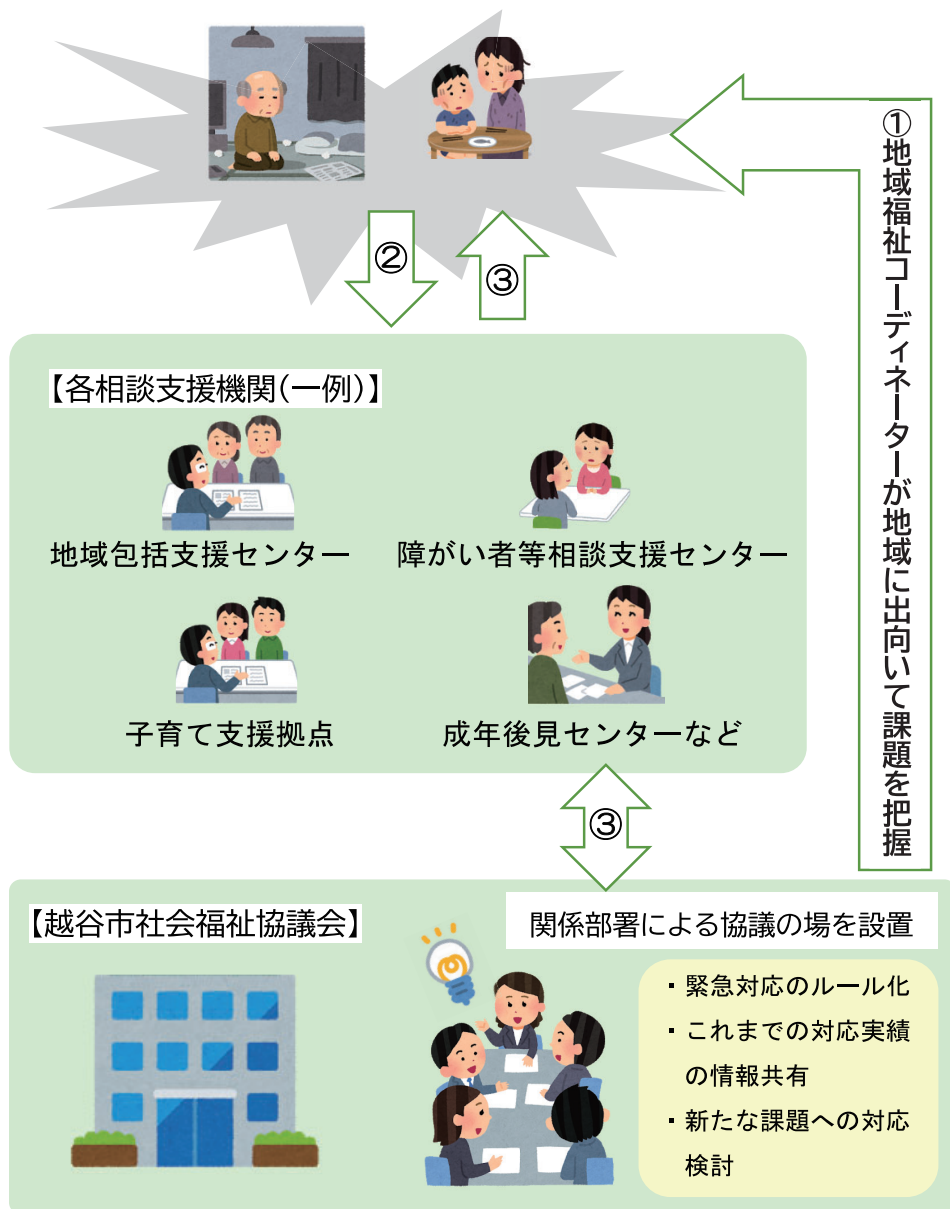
①地域福祉コーディネーターが地域に出向いて課題を把握

②

③

【各相談支援機関(一例)】

地域包括支援センター

障がい者等相談支援センター

子育て支援拠点

成年後見センターなど

③

【越谷市社会福祉協議会】

関係部署による協議の場を設置

・緊急対応のルール化
・これまでの対応実績の情報共有
・新たな課題への対応検討